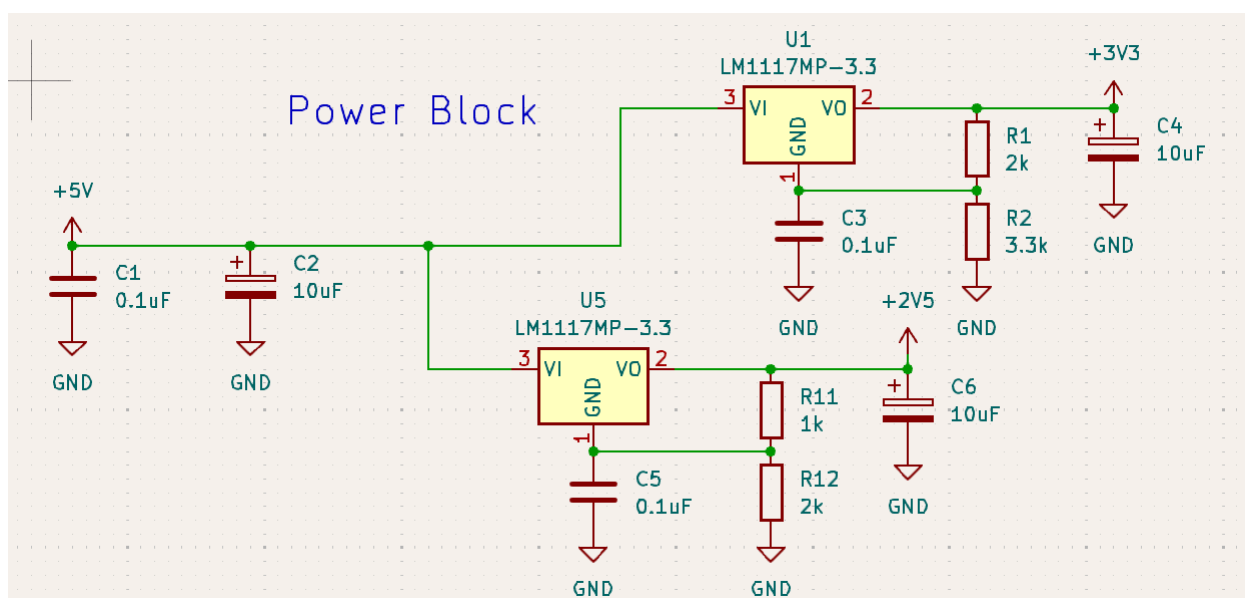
Power Block

U1
LM1117MP-3.3
3 VI VO 2
GND
1

+3V3
C4
10uF
GND

R1
2k
R2
3.3k
GND

C3
0.1uF
GND

+5V
C1
0.1uF
GND

C2
10uF
GND

U5
LM1117MP-3.3
3 VI VO 2
GND
1

+2V5
C6
10uF
GND

R11
1k
R12
2k
GND

C5
0.1uF
GND